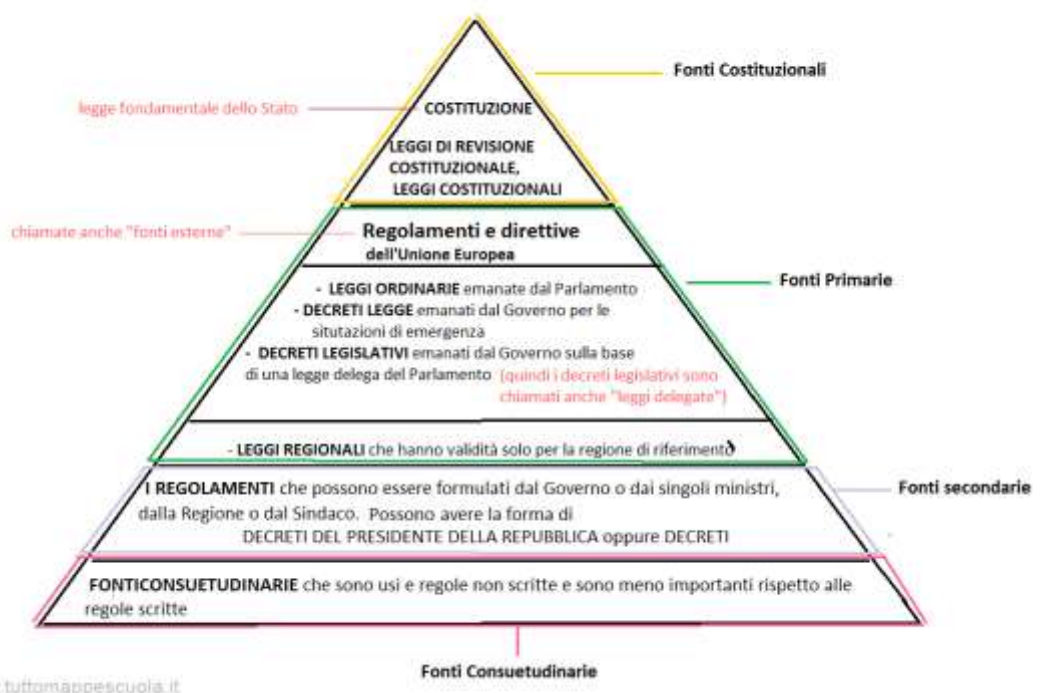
Fonti Costituzionali

legge fondamentale dello Stato

COSTITUZIONE

LEGGI DI REVISIONE COSTITUZIONALE, LEGGI COSTITUZIONALI

chiamate anche "fonti esterne"

Regolamenti e direttive dell'Unione Europea

Fonti Primarie

- LEGGI ORDINARIE emanate dal Parlamento
- DECRETI LEGGE emanati dal Governo per le situtazioni di emergenza
- DECRETI LEGISLATIVI emanati dal Governo sulla base di una legge delega del Parlamento (quindi i decreti legislativi sono chiamati anche "leggi delegate")

- LEGGI REGIONALI che hanno validità solo per la regione di riferimento

I REGOLAMENTI che possono essere formulati dal Governo o dai singoli ministri, dalla Regione o dal Sindaco. Possono avere la forma di DECRETI DEL PRESIDENTE DELLA REPUBBLICA oppure DECRETI

Fonti secondarie

FONTICONSUETUDINARIE che sono usi e regole non scritte e sono meno importanti rispetto alle regole scritte

Fonti Consuetudinarie

tuttomappescuola.it